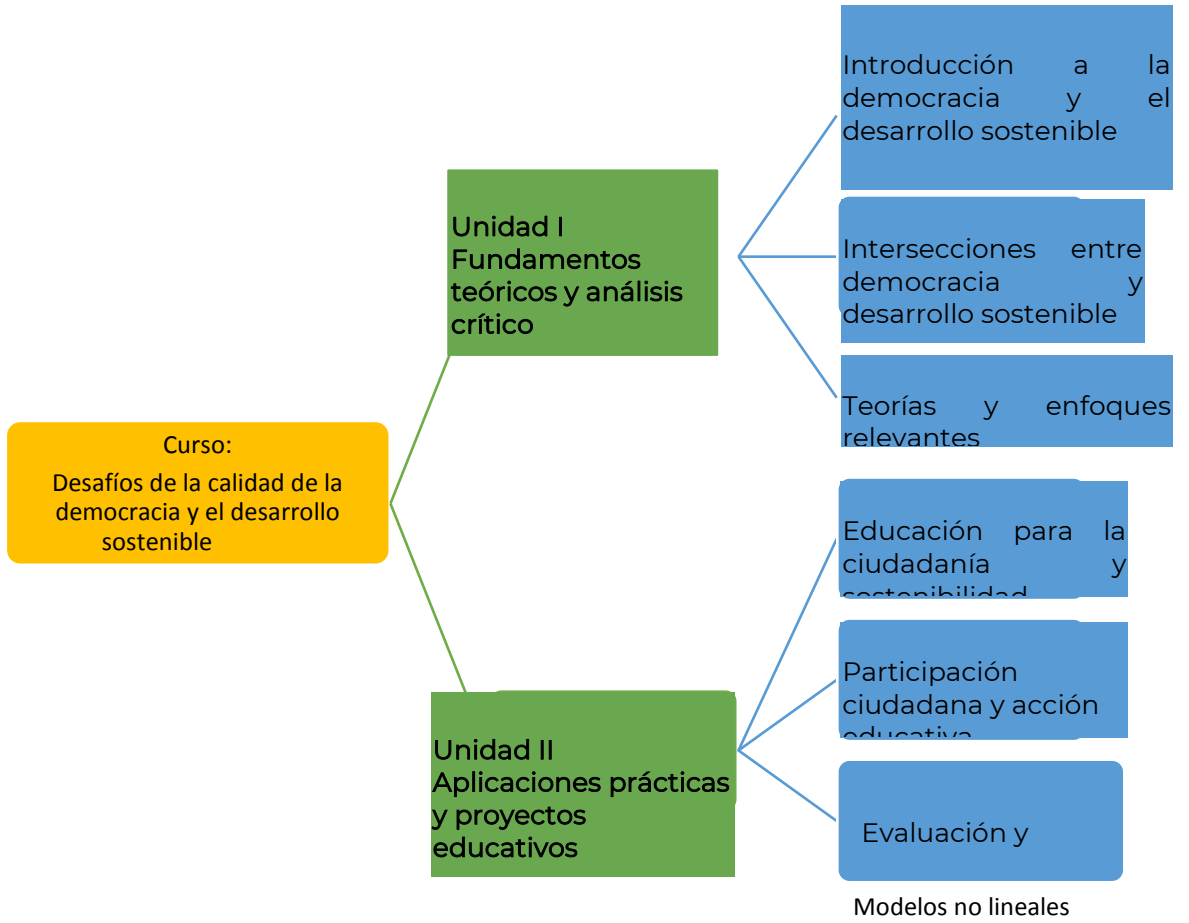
Curso:
Desafíos de la calidad de la democracia y el desarrollo sostenible

Unidad I
Fundamentos teóricos y análisis crítico

Introducción a la democracia y el desarrollo sostenible

Intersecciones entre democracia y desarrollo sostenible

Teorías y enfoques relevantes

Unidad II
Aplicaciones prácticas y proyectos educativos

Educación para la ciudadanía y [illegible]

Participación ciudadana y acción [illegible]

Evaluación y

Modelos no lineales